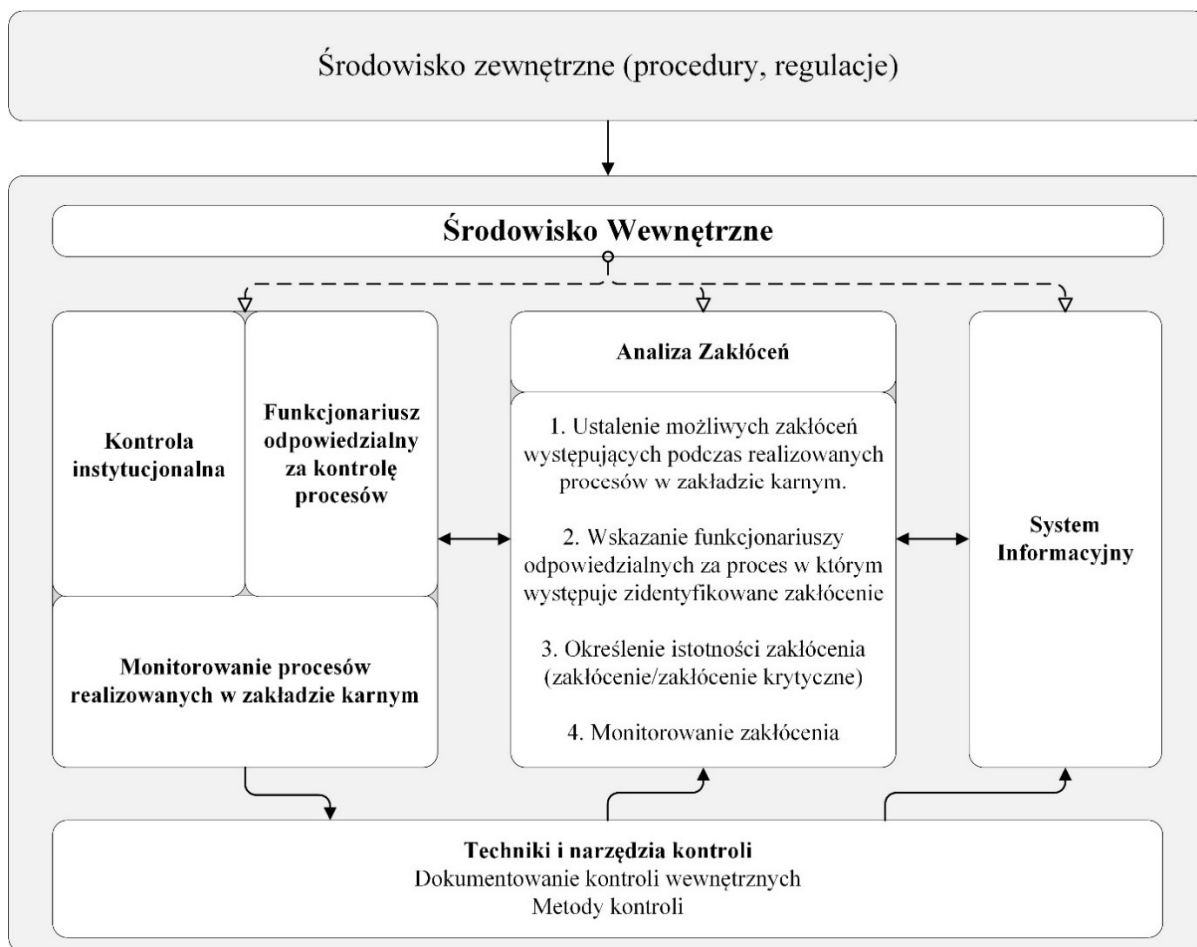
Środowisko zewnętrzne (procedury, regulacje)

Środowisko Wewnętrzne

Kontrola instytucjonalna

Funkcjonariusz odpowiedzialny za kontrolę procesów

Monitorowanie procesów realizowanych w zakładzie karnym

Analiza Zakłóceń

1. Ustalenie możliwych zakłóceń występujących podczas realizowanych procesów w zakładzie karnym.

2. Wskazanie funkcjonariuszy odpowiedzialnych za proces w którym występuje zidentyfikowane zakłócenie

3. Określenie istotności zakłócenia (zakłócenie/zakłócenie krytyczne)

4. Monitorowanie zakłócenia

System Informacyjny

Techniki i narzędzia kontroli
Dokumentowanie kontroli wewnętrznych
Metody kontroli